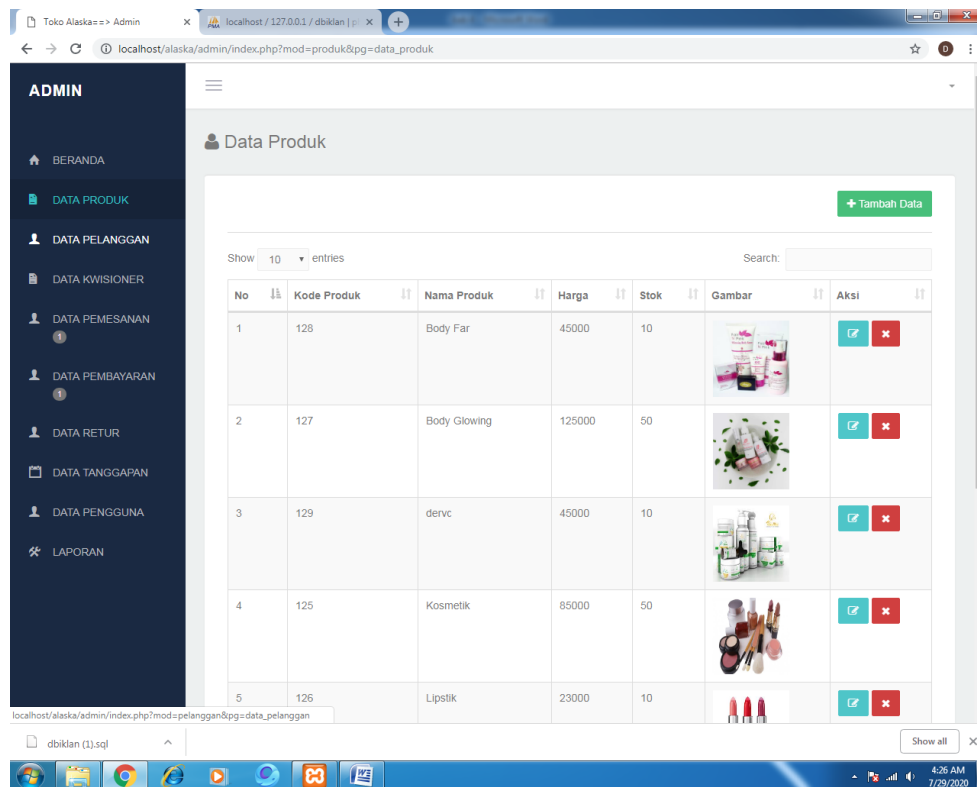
Toko Alaska==> Admin
localhost / 127.0.0.1 / dbiklan | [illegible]
localhost/alaska/admin/index.php?mod=produk&pg=data_produk

ADMIN

BERANDA
DATA PRODUK
DATA PELANGGAN
DATA KWISIONER
DATA PEMESANAN 1
DATA PEMBAYARAN 1
DATA RETUR
DATA TANGGAPAN
DATA PENGGUNA
LAPORAN

Data Produk

+ Tambah Data

Show 10 entries

Search:

| No | Kode Produk | Nama Produk | Harga | Stok | Gambar | Aksi |
|---|---|---|---|---|---|---|
| 1 | 128 | Body Far | 45000 | 10 | | |
| 2 | 127 | Body Glowing | 125000 | 50 | | |
| 3 | 129 | dervc | 45000 | 10 | | |
| 4 | 125 | Kosmetik | 85000 | 50 | | |
| 5 | 126 | Lipstik | 23000 | 10 | | |

localhost/alaska/admin/index.php?mod=pelanggan&pg=data_pelanggan

dbiklan (1).sql
Show all

4:26 AM
7/29/2020